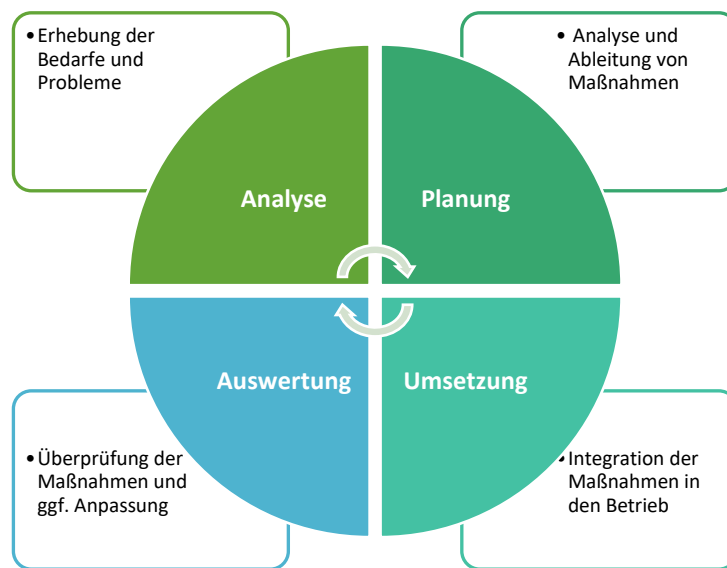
• Erhebung der Bedarfe und Probleme

• Analyse und Ableitung von Maßnahmen

Analyse

Planung

Auswertung

Umsetzung

• Überprüfung der Maßnahmen und ggf. Anpassung

• Integration der Maßnahmen in den Betrieb